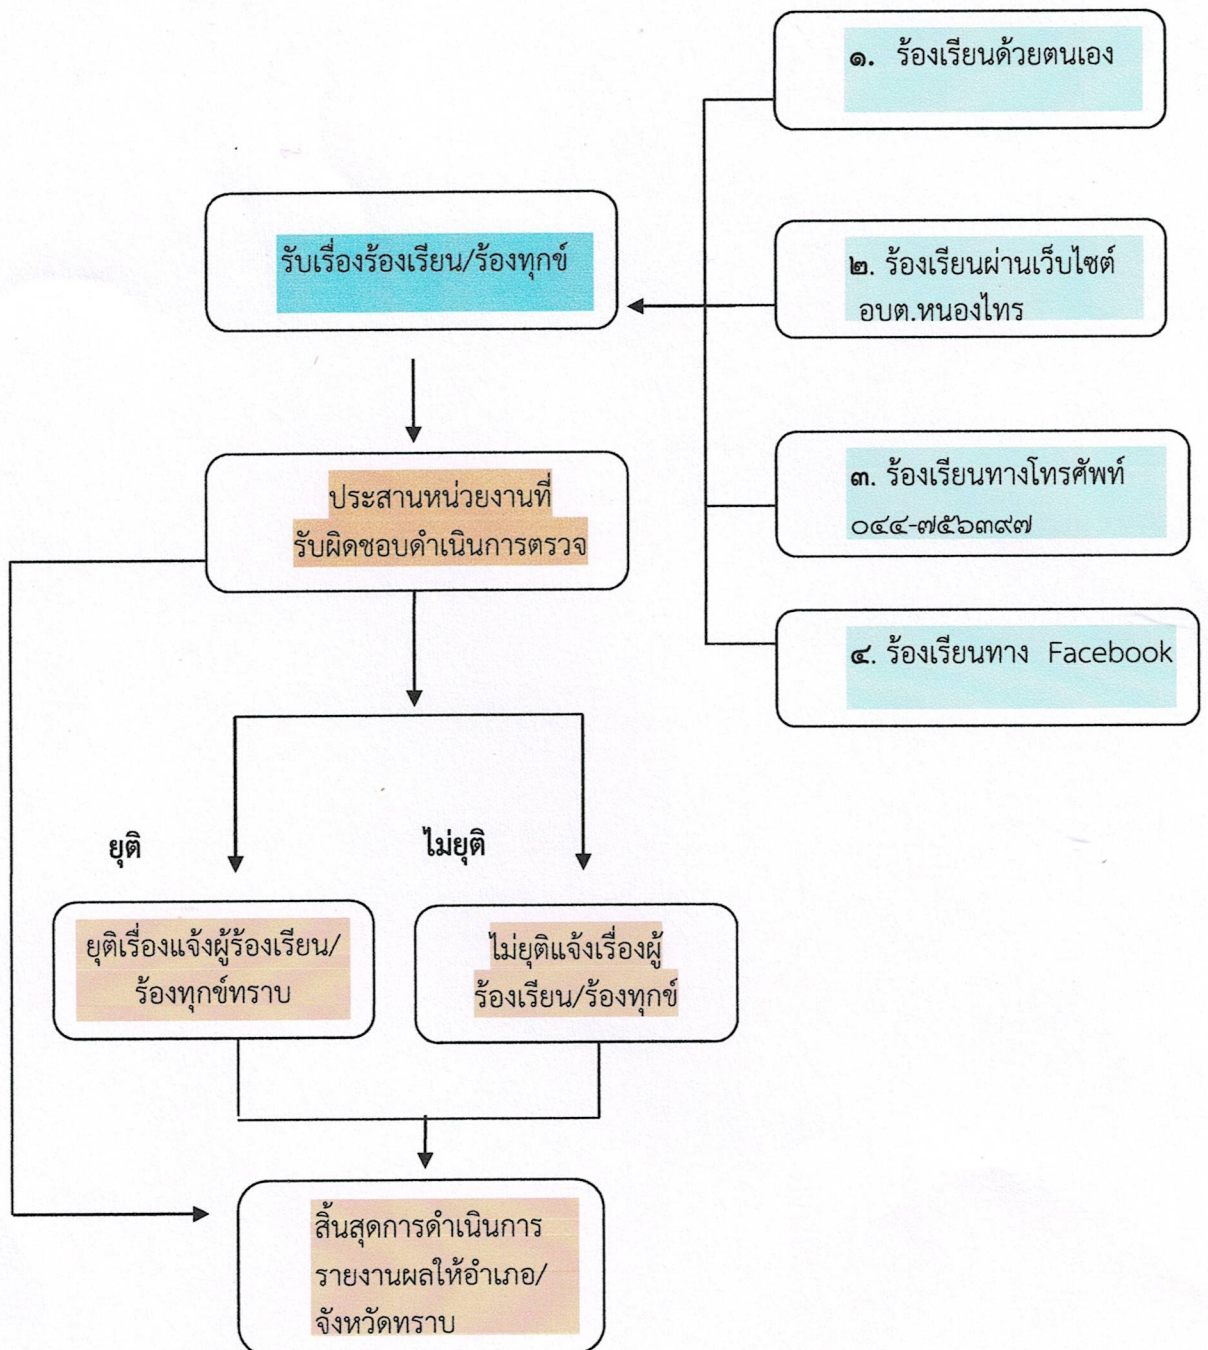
๑. ร้องเรียนด้วยตนเอง

รับเรื่องร้องเรียน/ร้องทุกข์

๒. ร้องเรียนผ่านเว็บไซต์ อบต.หนองไทร

ประสานหน่วยงานที่รับผิดชอบดำเนินการตรวจ

๓. ร้องเรียนทางโทรศัพท์ ๐๔๔-๗๕๖๓๙๗

๔. ร้องเรียนทาง Facebook

ยุติ

ไม่ยุติ

ยุติเรื่องแจ้งผู้ร้องเรียน/ร้องทุกข์ทราบ

ไม่ยุติแจ้งเรื่องผู้ร้องเรียน/ร้องทุกข์

สิ้นสุดการดำเนินการ รายงานผลให้อำเภอ/จังหวัดทราบ